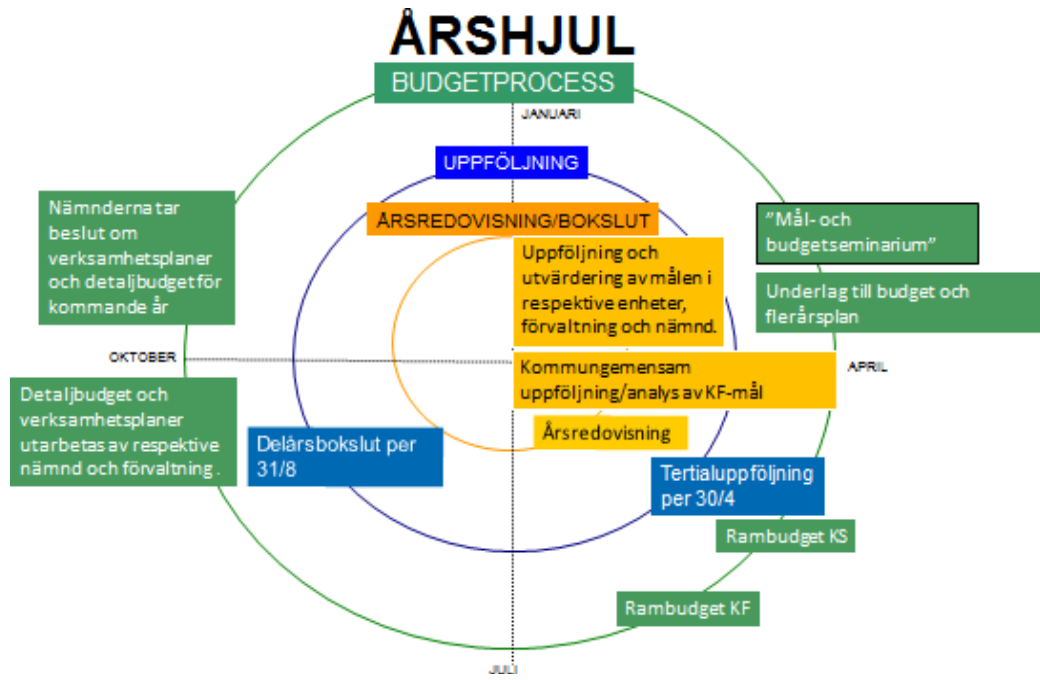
ÅRSHJUL

BUDGETPROCESS

JANUARI

UPPFÖLJNING

Nämnderna tar beslut om verksamhetsplaner och detaljbudget för kommande år

ÅRSREDOVISNING/BOKSLUT

”Mål- och budgetseminarium”

Uppföljning och utvärdering av målen i respektive enheter, förvaltning och nämnd.

Underlag till budget och flerårsplan

OKTOBER

Kommungemensam uppföljning/analys av KF-mål

APRIL

Detaljbudget och verksamhetsplaner utarbetas av respektive nämnd och förvaltning .

Delårsbokslut per 31/8

Årsredovisning

Tertialuppföljning per 30/4

Rambudget KS

Rambudget KF

JULI